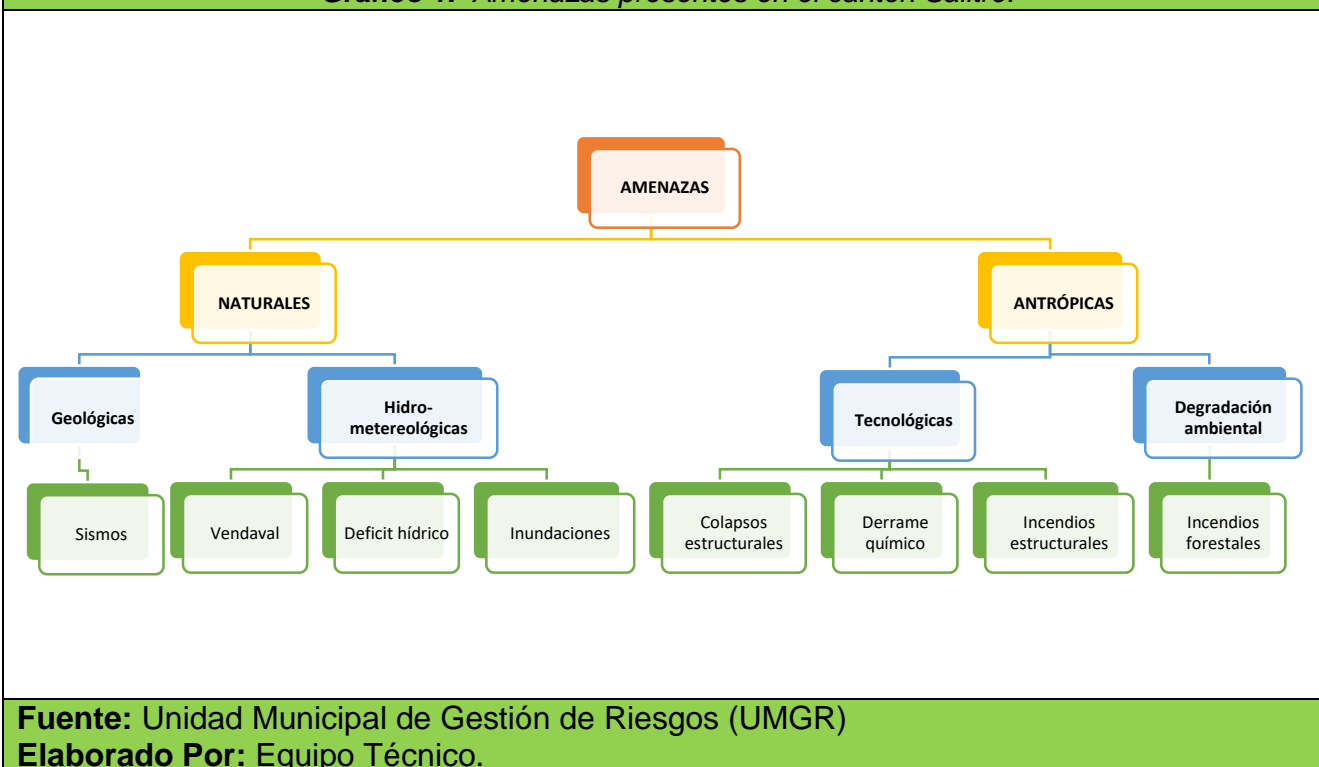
Gráfico 1: Amenazas presentes en el cantón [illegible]

AMENAZAS

NATURALES

ANTRÓPICAS

Geológicas

Hidro-metereológicas

Tecnológicas

Degradación ambiental

Sismos

Vendaval

Deficit hídrico

Inundaciones

Colapsos estructurales

Derrame químico

Incendios estructurales

Incendios forestales

**Fuente:** Unidad Municipal de Gestión de Riesgos (UMGR)
**Elaborado Por:** Equipo Técnico.